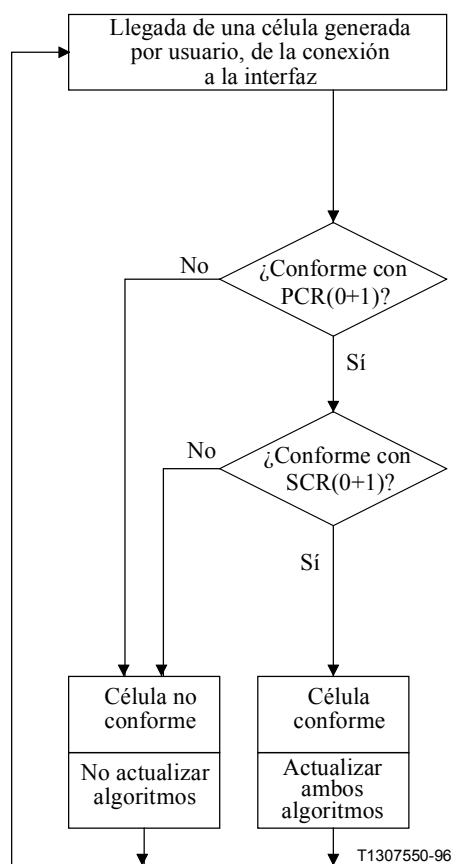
Llegada de una célula generada por usuario, de la conexión a la interfaz

No

¿Conforme con PCR(0+1)?

Sí

No

¿Conforme con SCR(0+1)?

Sí

Célula no conforme

No actualizar algoritmos

Célula conforme

Actualizar ambos algoritmos

T1307550-96